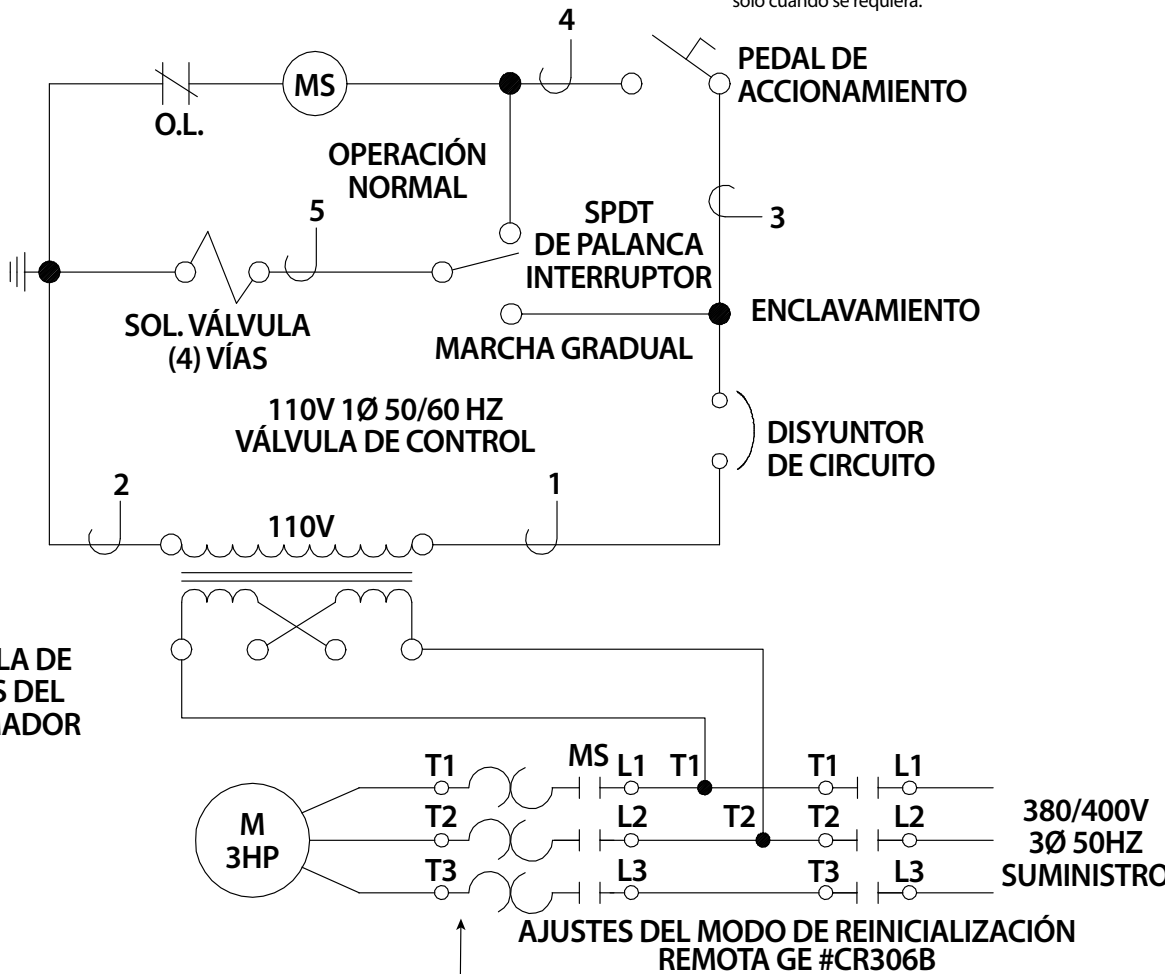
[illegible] sólo cuando se requiera.

4

PEDAL DE ACCIONAMIENTO

MS

O.L.

OPERACIÓN NORMAL

5

SPDT DE PALANCA INTERRUPTOR

3

ENCLAVAMIENTO

SOL. VÁLVULA (4) VÍAS

MARCHA GRADUAL

110V 1Ø 50/60 HZ VÁLVULA DE CONTROL

DISYUNTOR DE CIRCUITO

2

1

110V

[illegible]LA DE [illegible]S DEL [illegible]ADOR

T1

MS

L1

T1

T1

L1

M 3HP

T2

L2

T2

T2

L2

380/400V 3Ø 50HZ SUMINISTRO

T3

L3

T3

L3

AJUSTES DEL MODO DE REINICIALIZACIÓN REMOTA GE #CR306B